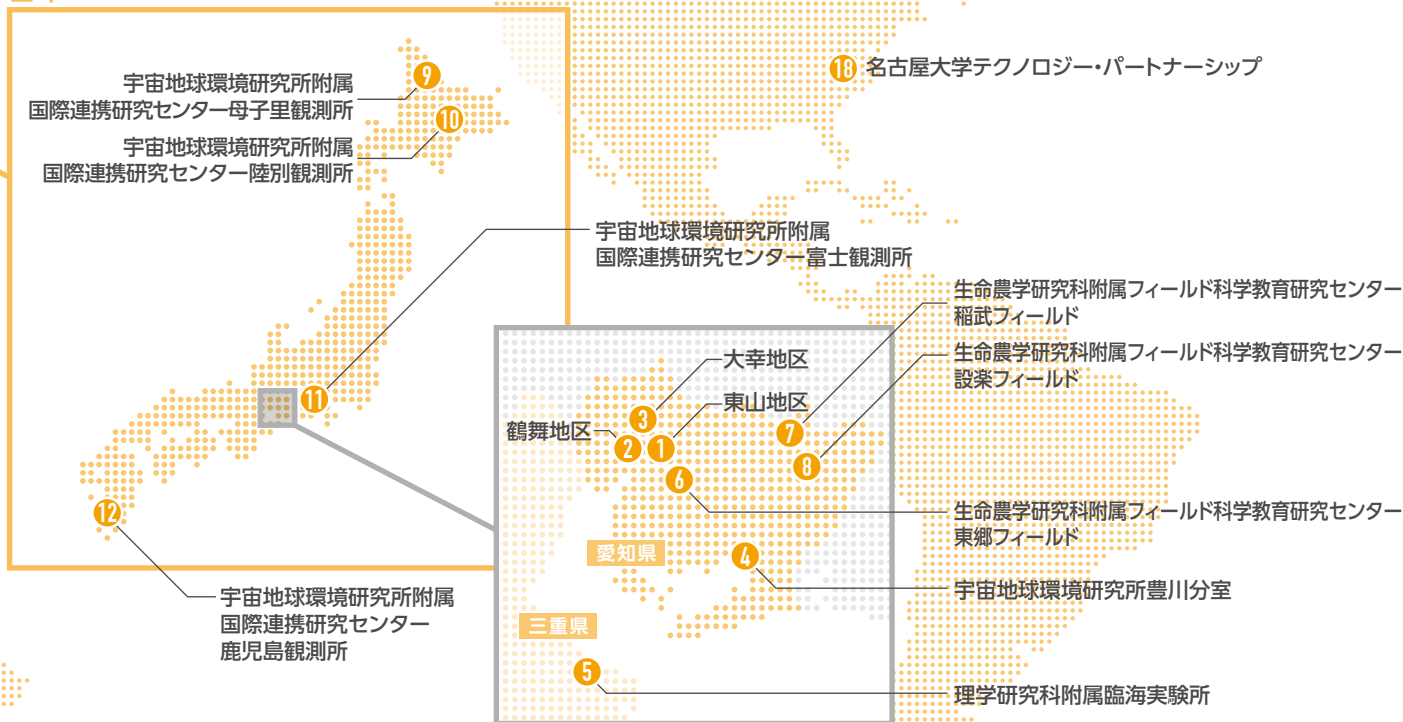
18 名古屋大学テクノロジー・パートナーシップ

宇宙地球環境研究所附属
国際連携研究センター母子里観測所
9

宇宙地球環境研究所附属
国際連携研究センター陸別観測所
10

宇宙地球環境研究所附属
国際連携研究センター富士観測所
11

生命農学研究科附属フィールド科学教育研究センター
稲武フィールド
7

生命農学研究科附属フィールド科学教育研究センター
設楽フィールド
8

大幸地区 3
東山地区 1
鶴舞地区 2

生命農学研究科附属フィールド科学教育研究センター
東郷フィールド
6

愛知県

宇宙地球環境研究所豊川分室
4

三重県

理学研究科附属臨海実験所
5

12
宇宙地球環境研究所附属
国際連携研究センター
鹿児島観測所